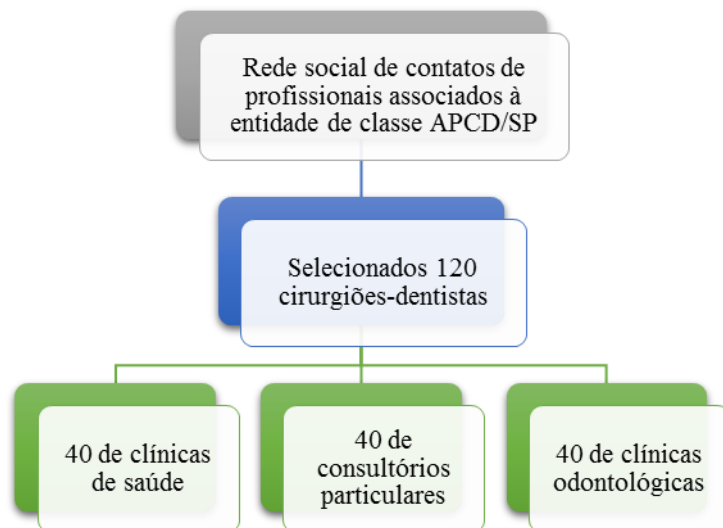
Rede social de contatos de profissionais associados à entidade de classe APCD/SP

Selecionados 120 cirurgiões-dentistas

40 de clínicas de saúde

40 de consultórios particulares

40 de clínicas odontológicas